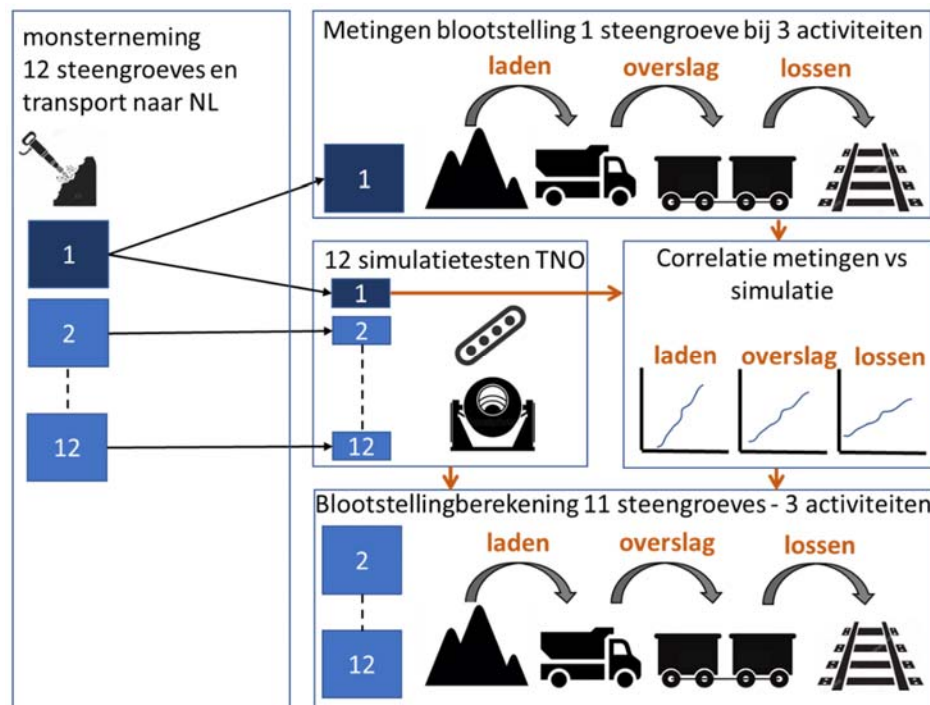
monsterneming 12 steengroeves en transport naar NL

1

2

12

Metingen blootstelling 1 steengroeve bij 3 activiteiten

laden

overslag

lossen

1

12 simulatietesten TNO

1

2

12

Correlatie metingen vs simulatie

laden

overslag

lossen

Blootstellingberekening 11 steengroeves - 3 activiteiten

laden

overslag

lossen

2

12